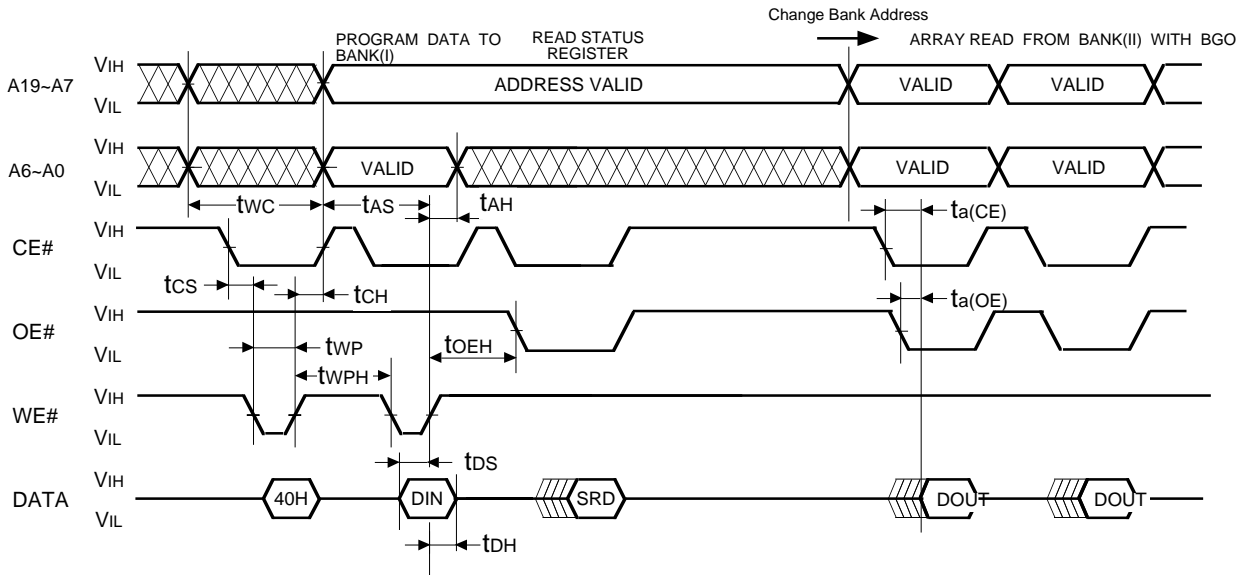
Change Bank Address

PROGRAM DATA TO BANK(I)

READ STATUS REGISTER

ARRAY READ FROM BANK(II) WITH BGO

A19~A7
VIH
VIL
ADDRESS VALID
VALID
VALID

A6~A0
VIH
VIL
VALID
VALID
VALID

tWC
tAS
tAH
ta(CE)

CE#
VIH
VIL

tCS
tCH
ta(OE)

OE#
VIH
VIL

tWP
tOEH
tWPH

WE#
VIH
VIL

tDS

DATA
VIH
VIL
40H
DIN
SRD
DOUT
DOUT

tDH